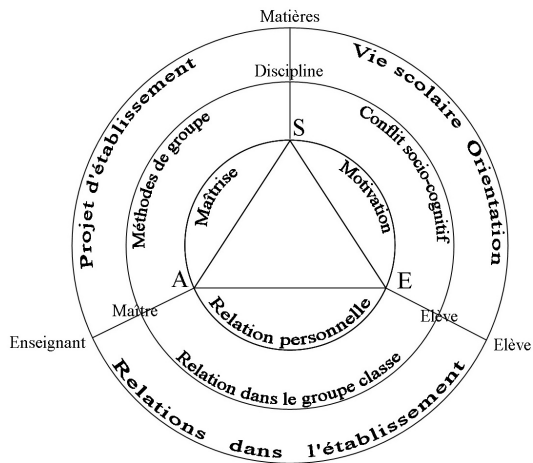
Matières

Projet d'établissement

Vie scolaire Orientation

Discipline

Méthodes de groupe

Conflit socio-cognitif

S

Maîtrise

Motivation

A

E

Relation personnelle

Maître

Elève

Enseignant

Elève

Relation dans le groupe classe

Relations dans l'établissement